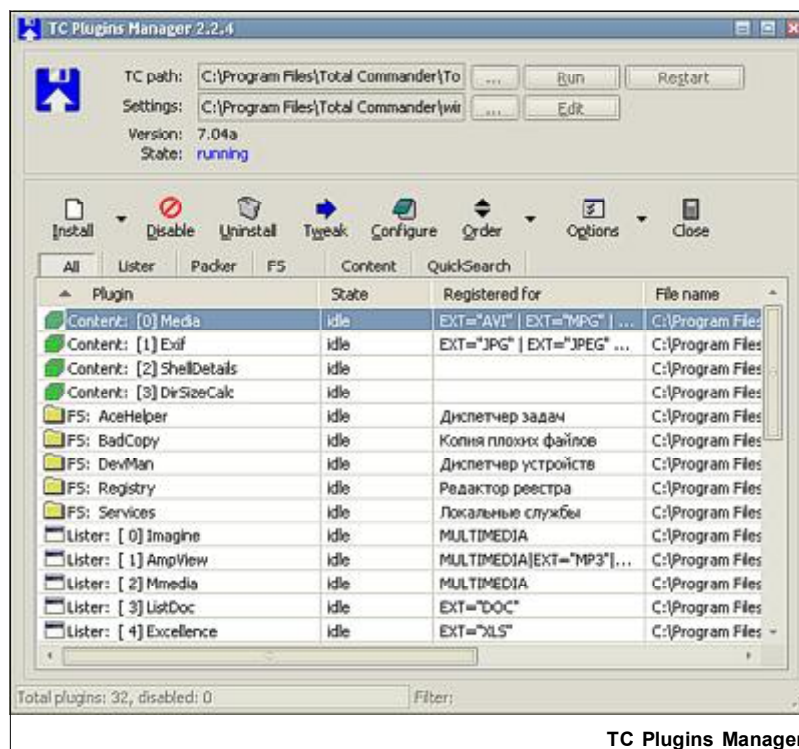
TC Plugins Manager 2.2.4

TC path: C:\Program Files\Total Commander\To ... Run Restart
Settings: C:\Program Files\Total Commander\wi ... Edit
Version: 7.04a
State: running

Install Disable Uninstall Tweak Configure Order Options Close

All Lister Packer FS Content QuickSearch

| Plugin | State | Registered for | File name |
|---|---|---|---|
| Content: [0] Media | idle | EXT="AVI" \| EXT="MPG" \| ... | C:\Program Files |
| Content: [1] Exif | idle | EXT="JPG" \| EXT="JPEG" ... | C:\Program Files |
| Content: [2] ShellDetails | idle | | C:\Program Files |
| Content: [3] DirSizeCalc | idle | | C:\Program Files |
| FS: AceHelper | idle | Диспетчер задач | C:\Program Files |
| FS: BadCopy | idle | Копия плохих файлов | C:\Program Files |
| FS: DevMan | idle | Диспетчер устройств | C:\Program Files |
| FS: Registry | idle | Редактор реестра | C:\Program Files |
| FS: Services | idle | Локальные службы | C:\Program Files |
| Lister: [ 0] Imagine | idle | MULTIMEDIA | C:\Program Files |
| Lister: [ 1] AmpView | idle | MULTIMEDIA\|EXT="MP3"\|... | C:\Program Files |
| Lister: [ 2] Mmedia | idle | MULTIMEDIA | C:\Program Files |
| Lister: [ 3] ListDoc | idle | EXT="DOC" | C:\Program Files |
| Lister: [ 4] Excellence | idle | EXT="XLS" | C:\Program Files |

Total plugins: 32, disabled: 0 Filter:

TC Plugins Manager